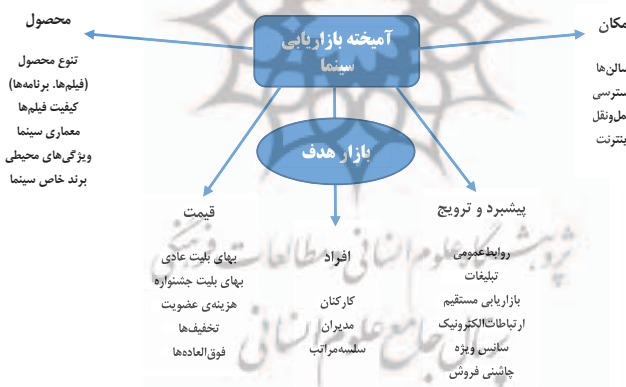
محصول

تنوع محصول (فیلم‌ها. برنامه‌ها)
کیفیت فیلم‌ها
معماری سینما
ویژگی‌های محیطی
برند خاص سینما

آمیخته بازاریابی سینما

مکان

سالن‌ها
سترسی
مل‌ونقل
ینترنت

بازار هدف

قیمت

بهای بلیت عادی
بهای بلیت جشنواره
هزینه‌ی عضویت
تخفیف‌ها
فوق‌العاده‌ها

افراد

کارکنان
مدیران
سلسله‌مراتب

پیشبرد و ترویج

روابط‌عمومی
تبلیغات
بازاریابی مستقیم
ارتباطات‌الکترونیک
سانس ویژه
چاشنی فروش

پژوهشگاه علوم انسانی و مطالعات فرهنگی
پرتال جامع علوم انسانی